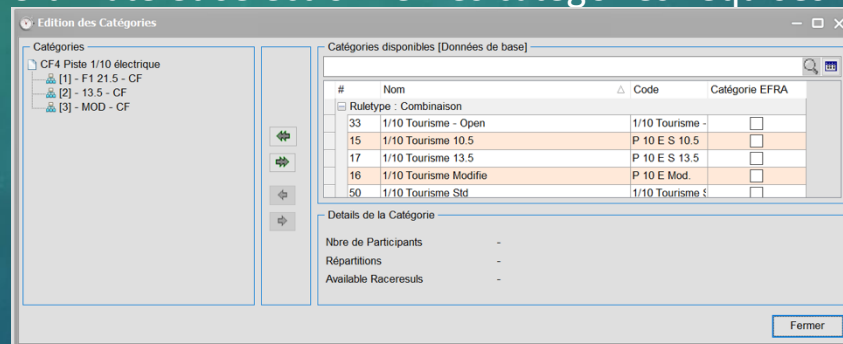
Edition des Catégories

Catégories
CF4 Piste 1/10 électrique
[1] - F1 21.5 - CF
[2] - 13.5 - CF
[3] - MOD - CF

Catégories disponibles [Données de base]

| # | Nom | Code | Catégorie EFRA |
|---|---|---|---|
| Ruletype : Combinaison | | | |
| 33 | 1/10 Tourisme - Open | 1/10 Tourisme - | ☐ |
| 15 | 1/10 Tourisme 10.5 | P 10 E S 10.5 | ☐ |
| 17 | 1/10 Tourisme 13.5 | P 10 E S 13.5 | ☐ |
| 16 | 1/10 Tourisme Modifie | P 10 E Mod. | ☐ |
| 50 | 1/10 Tourisme Std | 1/10 Tourisme S | ☐ |

Details de la Catégorie

Nbre de Participants -
Répartitions -
Available Raceresuls -

Fermer